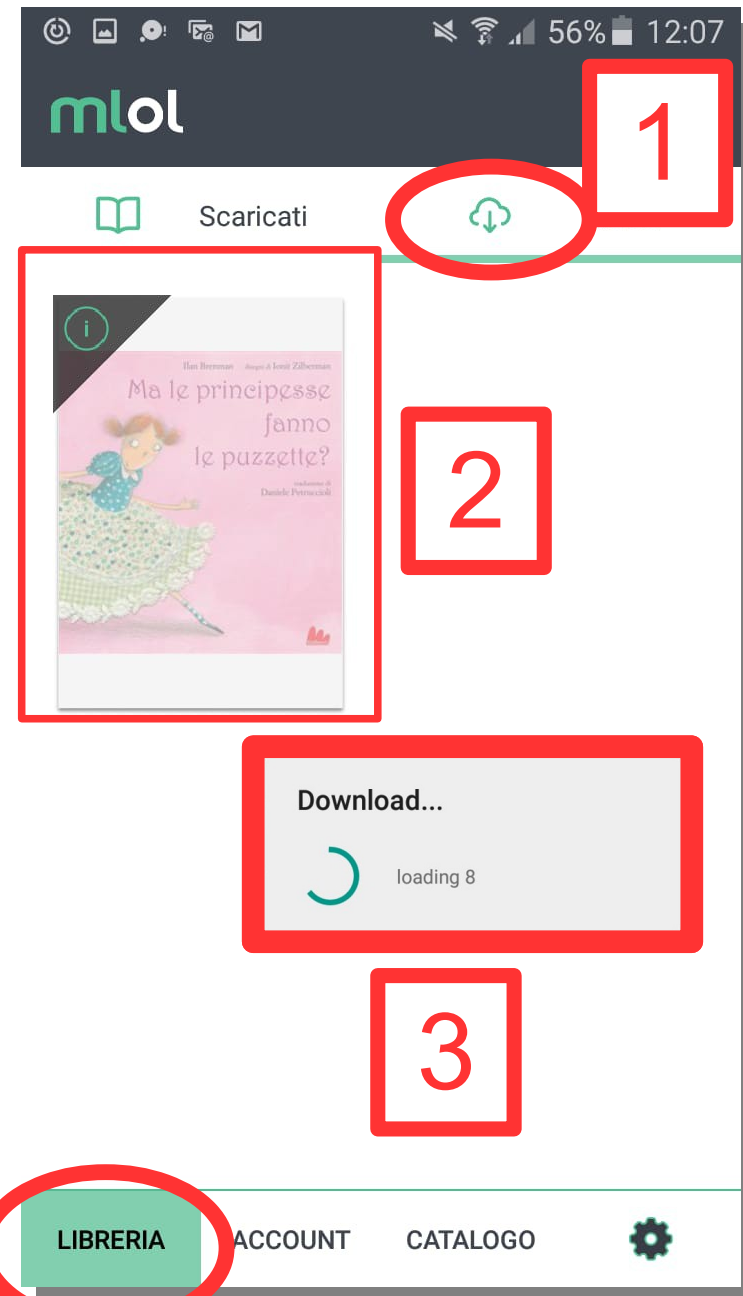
56% 12:07

mlol

1

Scaricati

Ilan Brenman disegni di Ionit Zilberman

Ma le principesse fanno le puzzette?

traduzione di Daniele Petruccioli

2

Download...

loading 8

3

LIBRERIA ACCOUNT CATALOGO